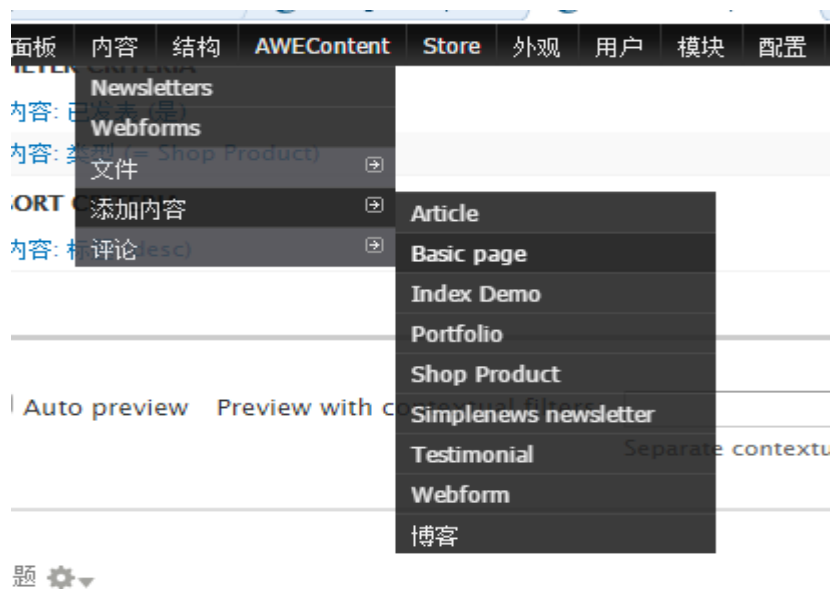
面板 内容 结构 AWEContent Store 外观 用户 模块 配置

Newsletters
Webforms
文件
添加内容
评论

内容: 已发表 (是)
内容: 类型 (= Shop Product)
SORT C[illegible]
内容: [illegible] desc)

Article
Basic page
Index Demo
Portfolio
Shop Product
Simplenews newsletter
Testimonial
Webform
博客

Auto preview Preview with contextual filters

Separate contextu

题